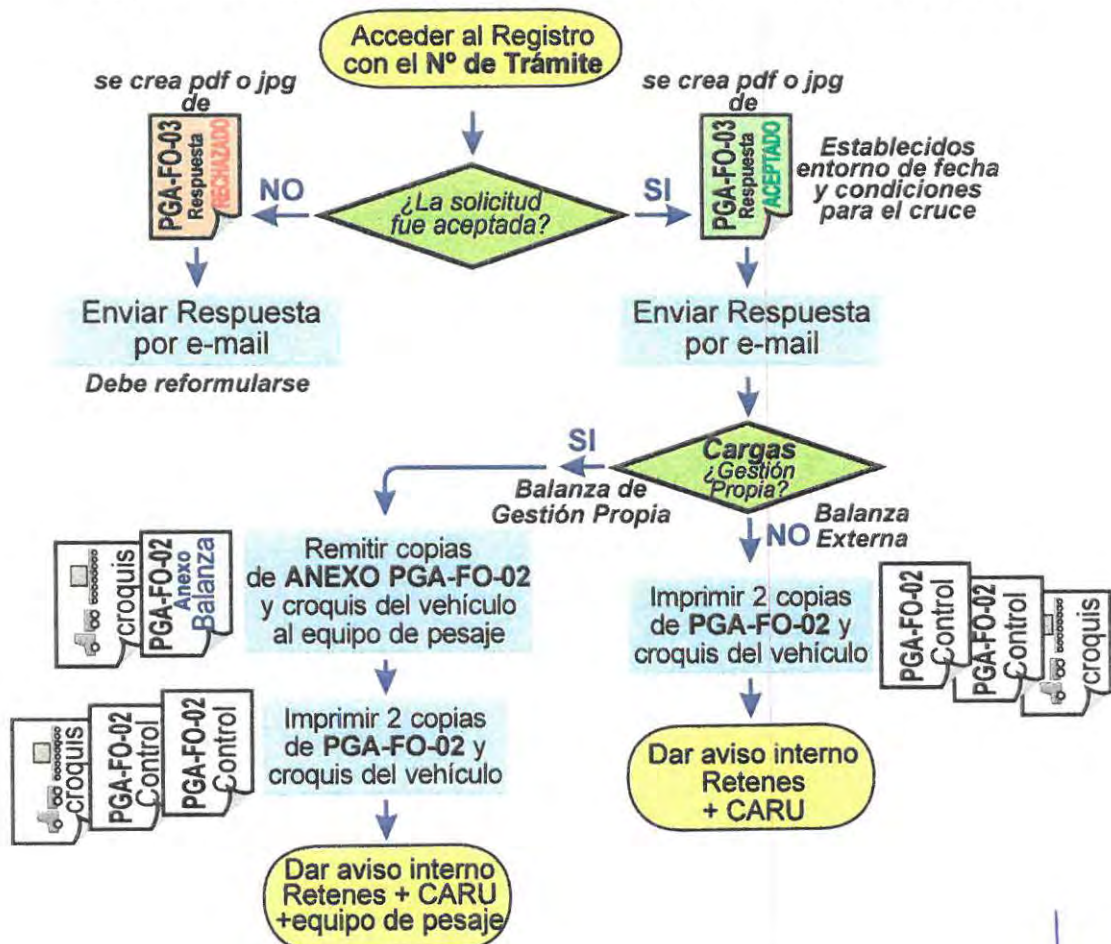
Acceder al Registro con el Nº de Trámite

se crea pdf o jpg de

PGA-FO-03 Respuesta RECHAZADO

NO

¿La solicitud fue aceptada?

SI

se crea pdf o jpg de

PGA-FO-03 Respuesta ACEPTADO

Establecidos entorno de fecha y condiciones para el cruce

Enviar Respuesta por e-mail

Debe reformularse

Enviar Respuesta por e-mail

SI

Cargas ¿Gestión Propia?

Balanza de Gestión Propia

NO

Balanza Externa

croquis

PGA-FO-02 Anexo Balanza

Remitir copias de ANEXO PGA-FO-02 y croquis del vehículo al equipo de pesaje

Imprimir 2 copias de PGA-FO-02 y croquis del vehículo

PGA-FO-02 Control

PGA-FO-02 Control

croquis

croquis

PGA-FO-02 Control

PGA-FO-02 Control

Imprimir 2 copias de PGA-FO-02 y croquis del vehículo

Dar aviso interno Retenes + CARU

Dar aviso interno Retenes + CARU +equipo de pesaje